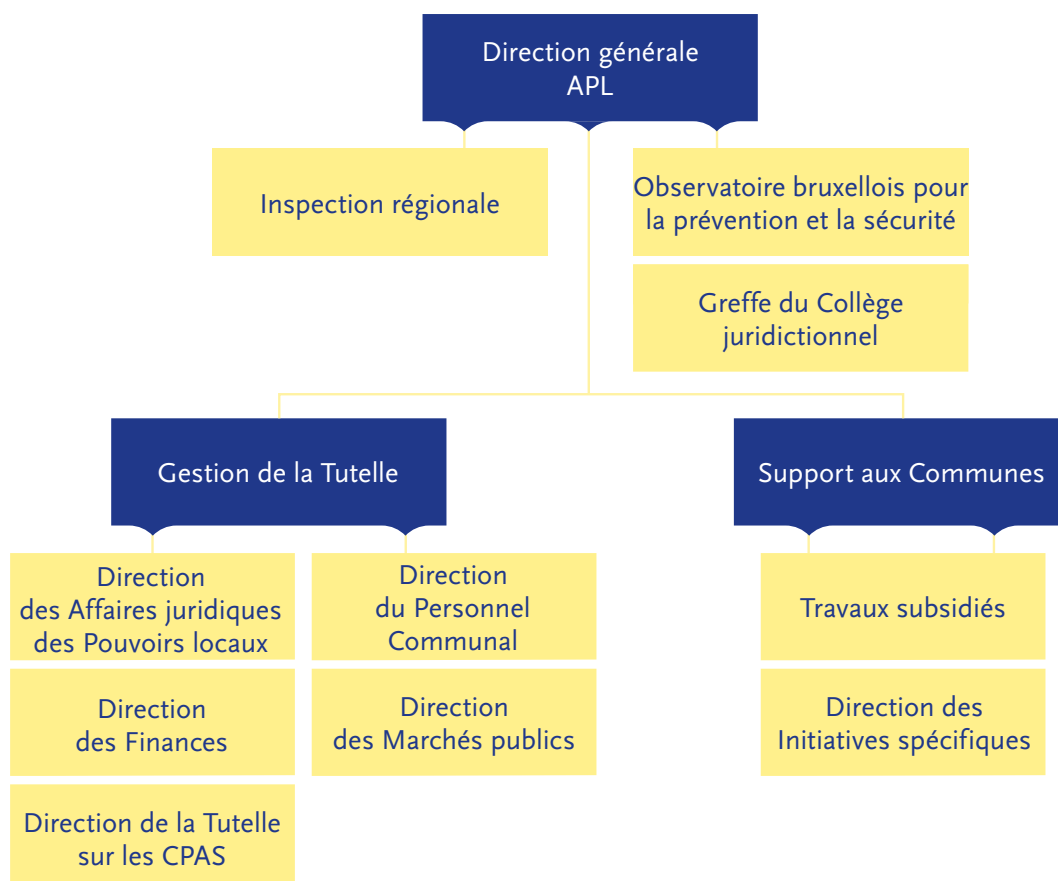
Direction générale
APL

Inspection régionale

Observatoire bruxellois pour la prévention et la sécurité

Greffe du Collège juridictionnel

Gestion de la Tutelle

Support aux Communes

Direction des Affaires juridiques des Pouvoirs locaux

Direction des Finances

Direction de la Tutelle sur les CPAS

Direction du Personnel Communal

Direction des Marchés publics

Travaux subsidiés

Direction des Initiatives spécifiques